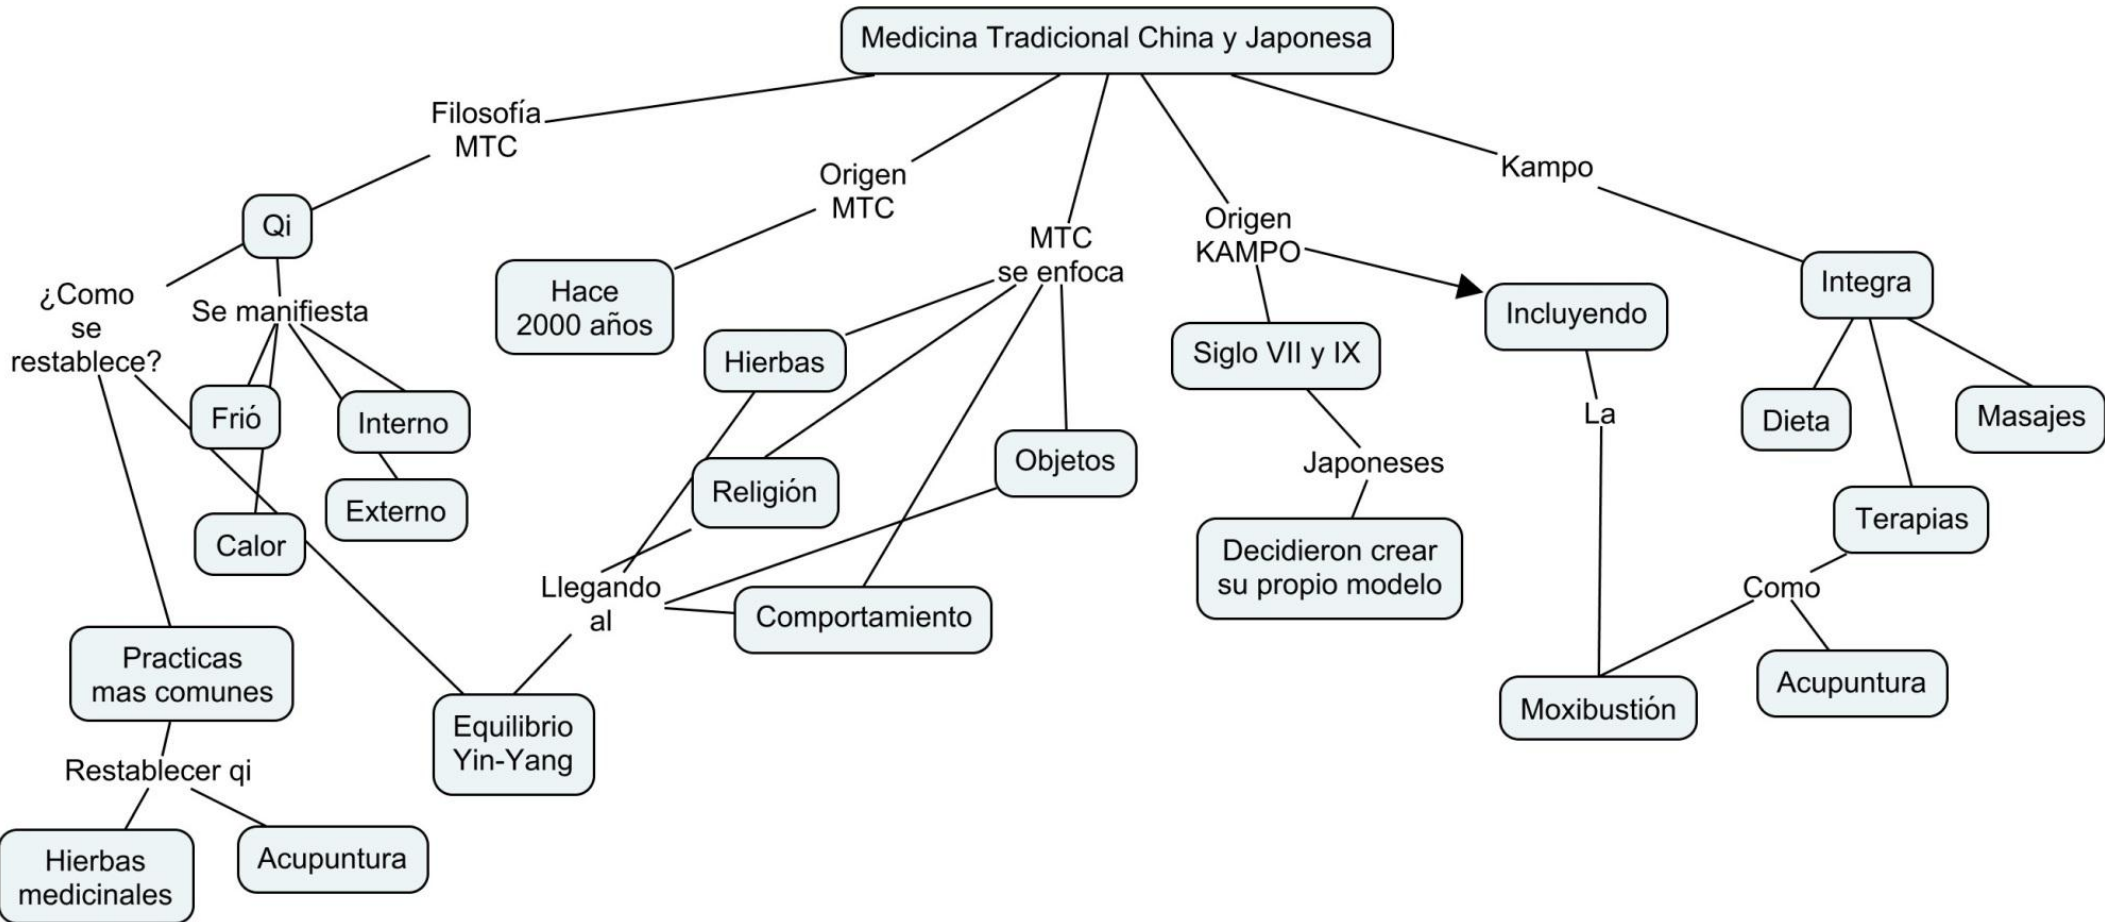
Medicina Tradicional China y Japonesa

Filosofía MTC

Qi

¿Como se restablece?

Se manifiesta

Frió

Interno

Externo

Calor

Practicas mas comunes

Restablecer qi

Hierbas medicinales

Acupuntura

Equilibrio Yin-Yang

Origen MTC

Hace 2000 años

MTC se enfoca

Hierbas

Religión

Objetos

Comportamiento

Llegando al

Origen KAMPO

Siglo VII y IX

Japoneses

Decidieron crear su propio modelo

Incluyendo

La

Moxibustión

Kampo

Integra

Dieta

Masajes

Terapias

Como

Acupuntura